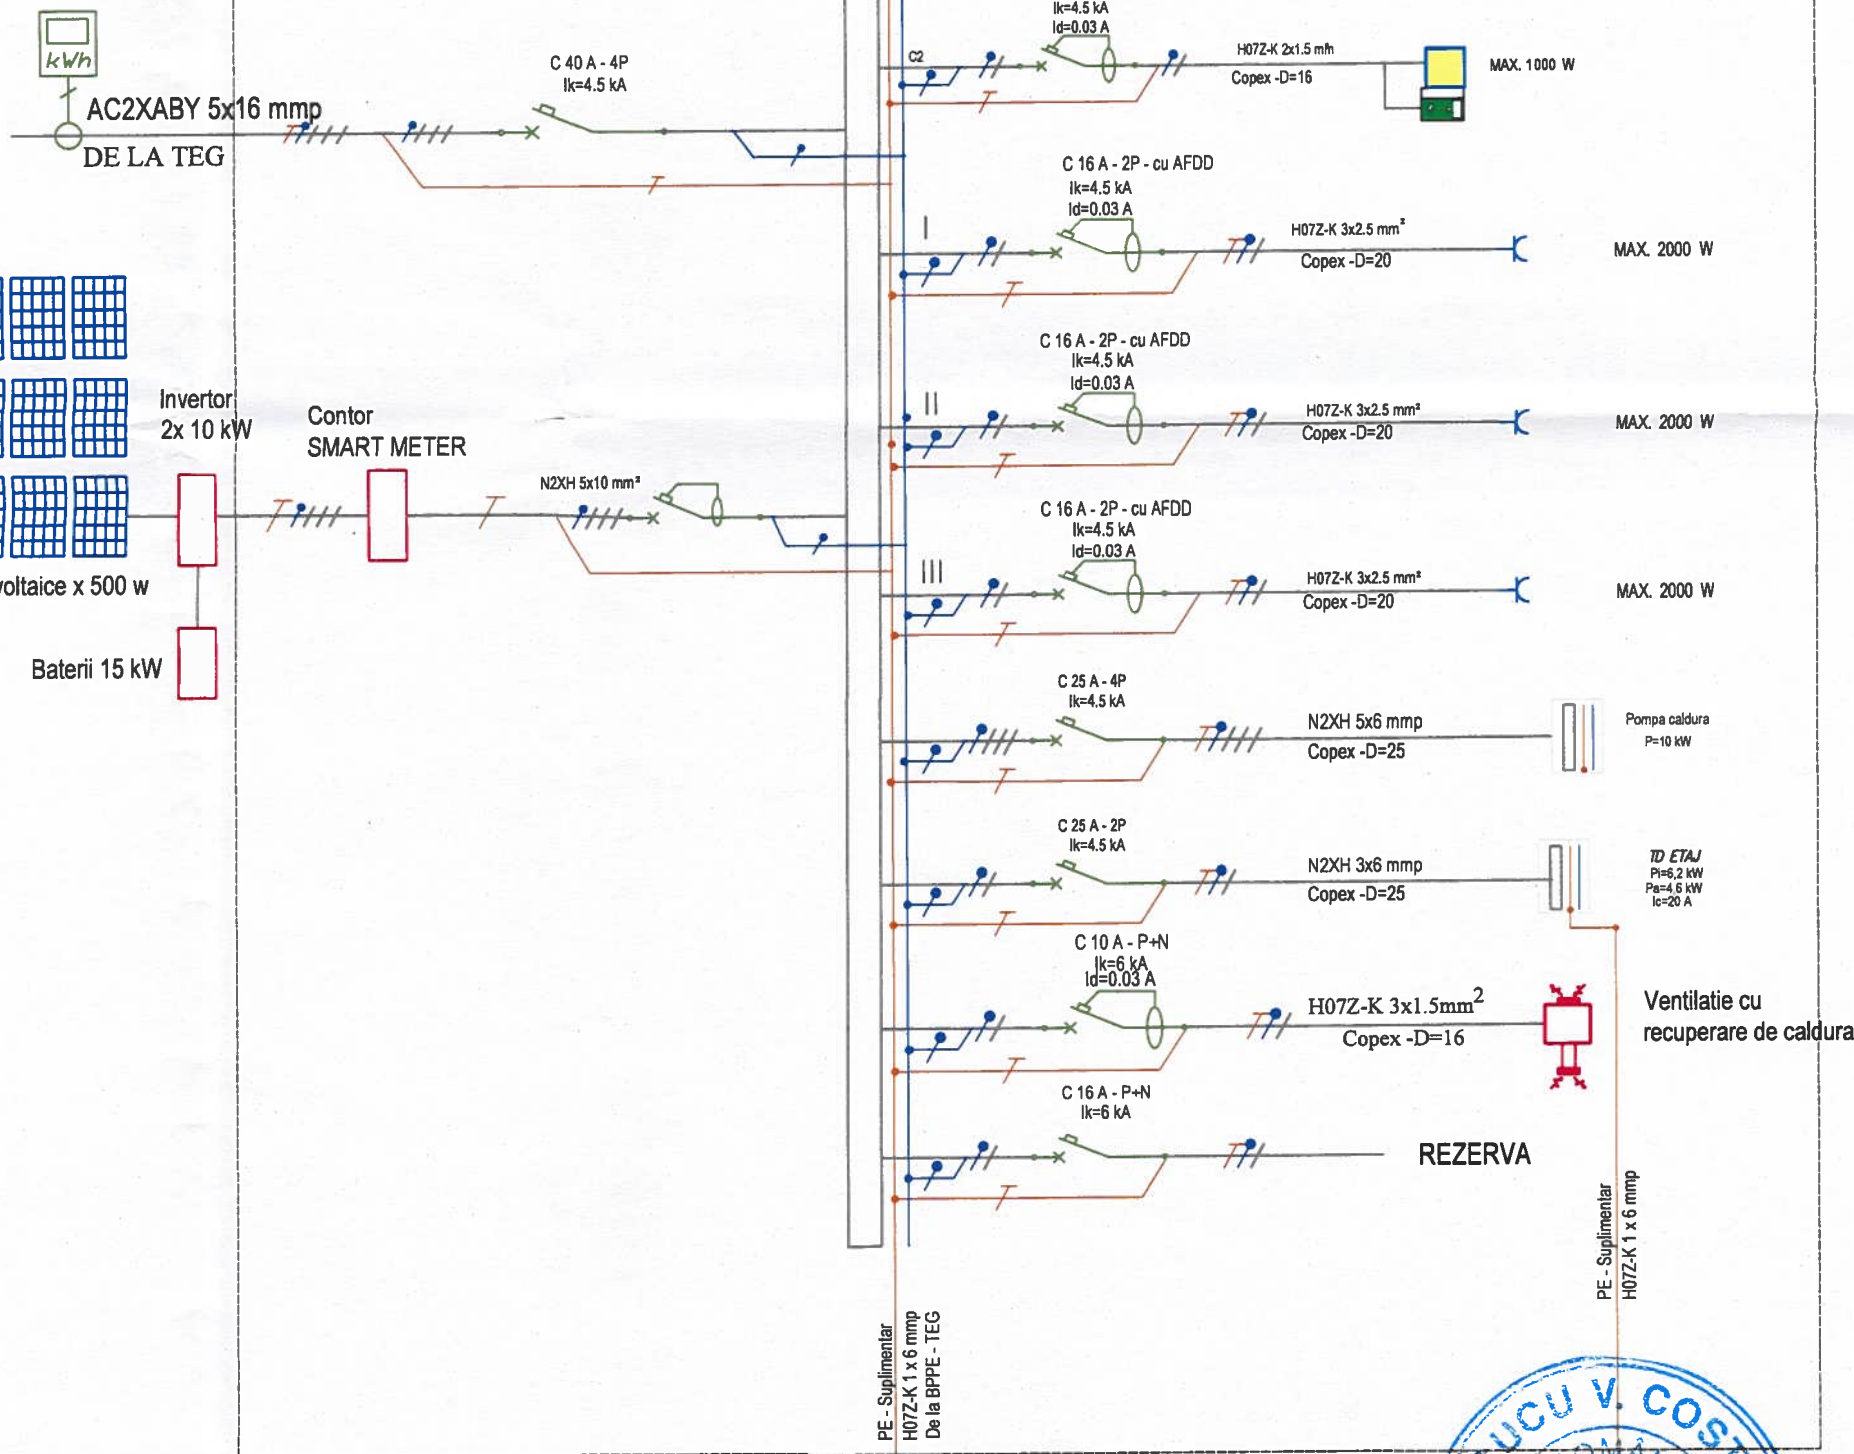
kWh

AC2XABY 5x16 mmp

DE LA TEG

C 40 A - 4P
Ik=4.5 kA

Ik=4.5 kA
Id=0.03 A

C2

H07Z-K 2x1.5 mm
Copex -D=16

MAX. 1000 W

C 16 A - 2P - cu AFDD
Ik=4.5 kA
Id=0.03 A

I

H07Z-K 3x2.5 mm²
Copex -D=20

MAX. 2000 W

C 16 A - 2P - cu AFDD
Ik=4.5 kA
Id=0.03 A

II

H07Z-K 3x2.5 mm²
Copex -D=20

MAX. 2000 W

Invertor
2x 10 kW

Contor
SMART METER

N2XH 5x10 mm²

C 16 A - 2P - cu AFDD
Ik=4.5 kA
Id=0.03 A

III

H07Z-K 3x2.5 mm²
Copex -D=20

MAX. 2000 W

voltaice x 500 w

Baterii 15 kW

C 25 A - 4P
Ik=4.5 kA

N2XH 5x6 mmp
Copex -D=25

Pompa caldura
P=10 kW

C 25 A - 2P
Ik=4.5 kA

N2XH 3x6 mmp
Copex -D=25

TD ETAJ
Pi=6,2 kW
Pa=4,6 kW
Ic=20 A

C 10 A - P+N
Ik=6 kA
Id=0.03 A

H07Z-K 3x1.5mm$^2$
Copex -D=16

Ventilatie cu
recuperare de caldura

C 16 A - P+N
Ik=6 kA

REZERVA

PE - Suplimentar
H07Z-K 1 x 6 mmp
De la BPPE - TEG

PE - Suplimentar
H07Z-K 1 x 6 mmp

CU V. COS